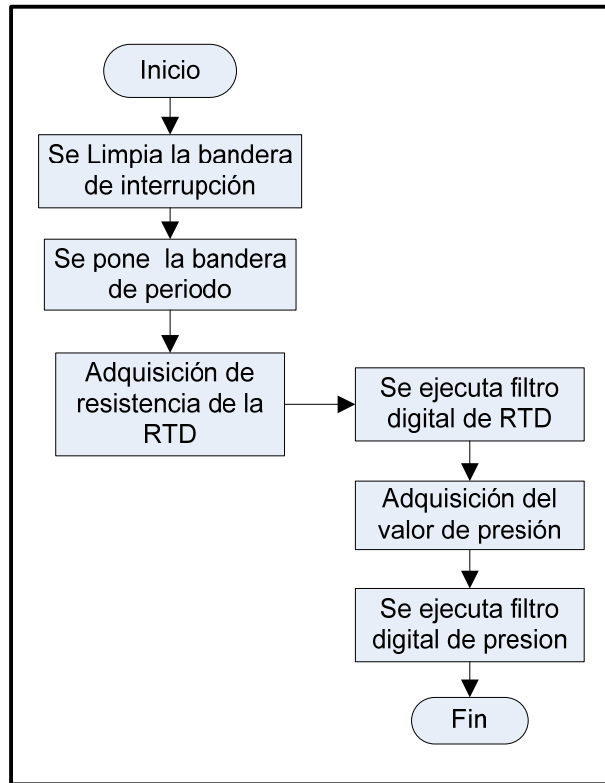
Inicio

Se Limpia la bandera de interrupción

Se pone la bandera de periodo

Adquisición de resistencia de la RTD

Se ejecuta filtro digital de RTD

Adquisición del valor de presión

Se ejecuta filtro digital de presion

Fin